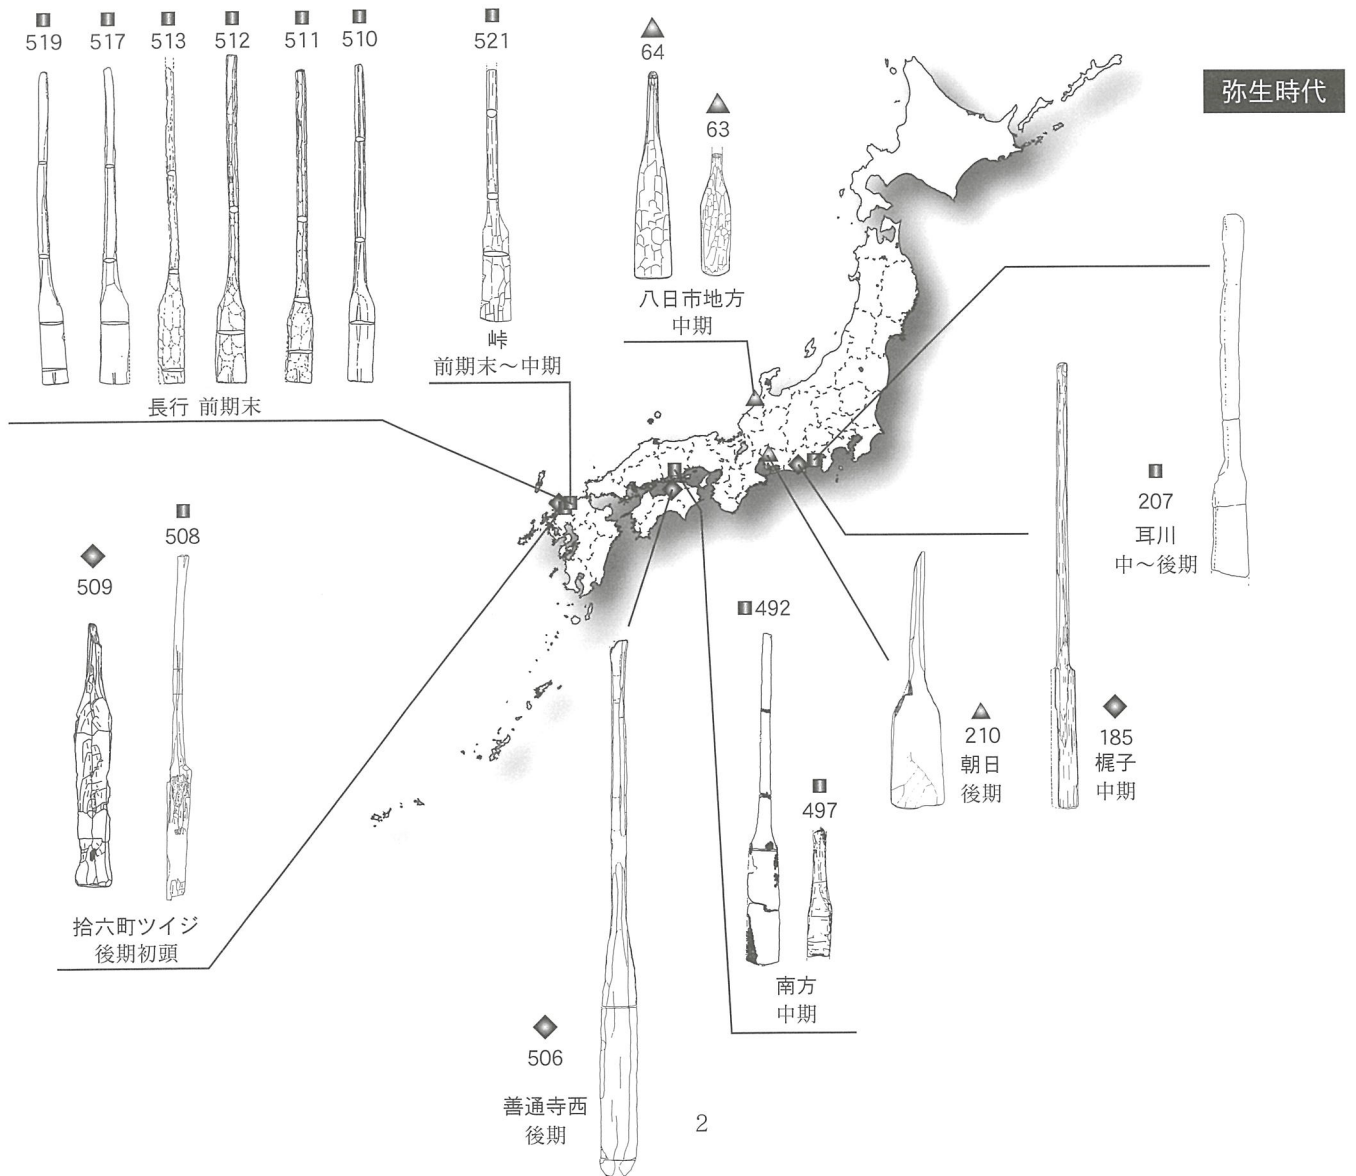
519 517 513 512 511 510

長行 前期末

521

峠
前期末～中期

64

63

八日市地方
中期

弥生時代

207
耳川
中～後期

185
梶子
中期

210
朝日
後期

492

497

南方
中期

509

508

拾六町ツイジ
後期初頭

506

善通寺西
後期

2